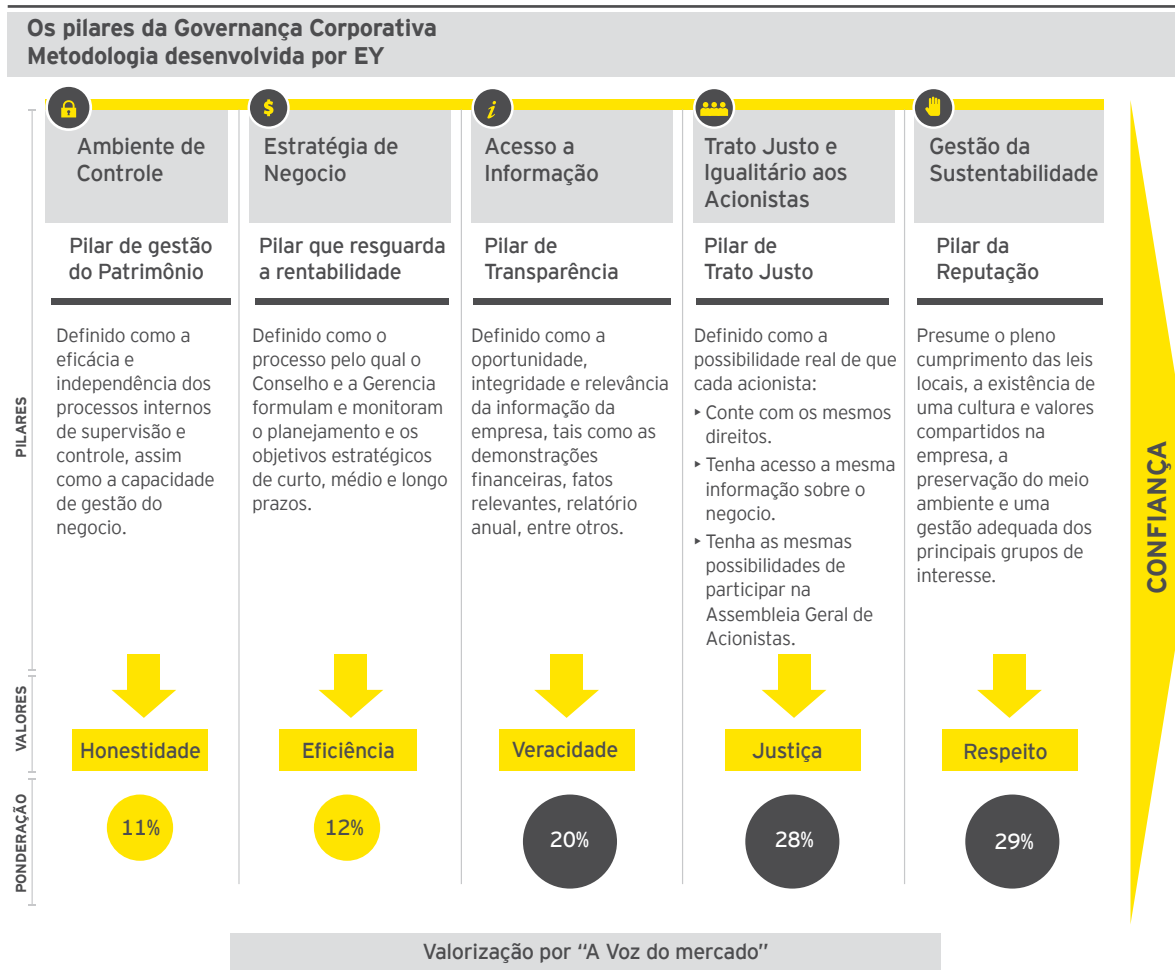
Os pilares da Governança Corporativa
Metodologia desenvolvida por EY

PILARES

VALORES

PONDERAÇÃO

Ambiente de Controle

Pilar de gestão do Patrimônio

Definido como a eficácia e independência dos processos internos de supervisão e controle, assim como a capacidade de gestão do negocio.

Honestidade

11%

Estratégia de Negocio

Pilar que resguarda a rentabilidade

Definido como o processo pelo qual o Conselho e a Gerencia formulam e monitoram o planejamento e os objetivos estratégicos de curto, médio e longo prazos.

Eficiência

12%

Acesso a Informação

Pilar de Transparência

Definido como a oportunidade, integridade e relevância da informação da empresa, tais como as demonstrações financeiras, fatos relevantes, relatório anual, entre otros.

Veracidade

20%

Trato Justo e Igualitário aos Acionistas

Pilar de Trato Justo

Definido como a possibilidade real de que cada acionista:
‣ Conte com os mesmos direitos.
‣ Tenha acesso a mesma informação sobre o negocio.
‣ Tenha as mesmas possibilidades de participar na Assembleia Geral de Acionistas.

Justiça

28%

Gestão da Sustentabilidade

Pilar da Reputação

Presume o pleno cumprimento das leis locais, a existência de uma cultura e valores compartidos na empresa, a preservação do meio ambiente e uma gestão adequada dos principais grupos de interesse.

Respeito

29%

CONFIANÇA

Valorização por "A Voz do mercado"